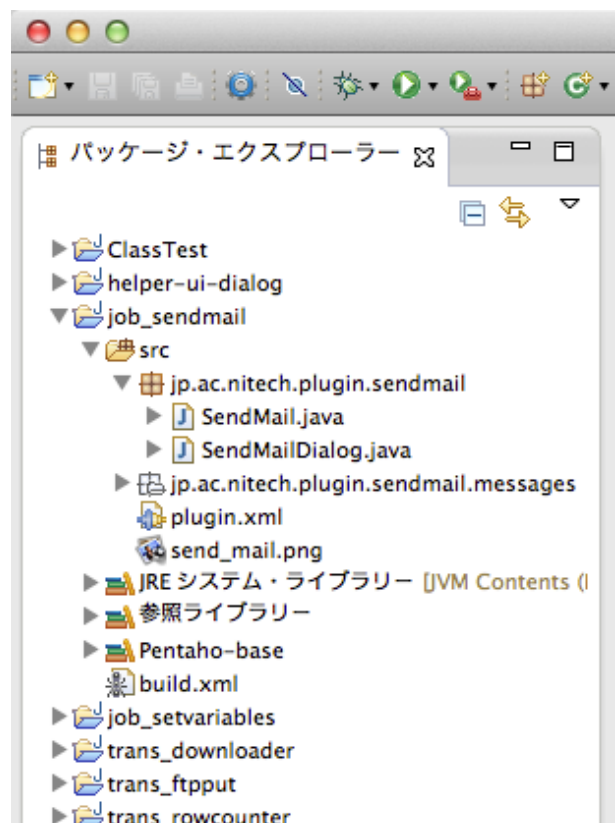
パッケージ・エクスプローラー

ClassTest
helper-ui-dialog
job_sendmail
src
jp.ac.nitech.plugin.sendmail
SendMail.java
SendMailDialog.java
jp.ac.nitech.plugin.sendmail.messages
plugin.xml
send_mail.png
JRE システム・ライブラリー [JVM Contents (I
参照ライブラリー
Pentaho-base
build.xml
job_setvariables
trans_downloader
trans_ftpput
trans_rowcounter